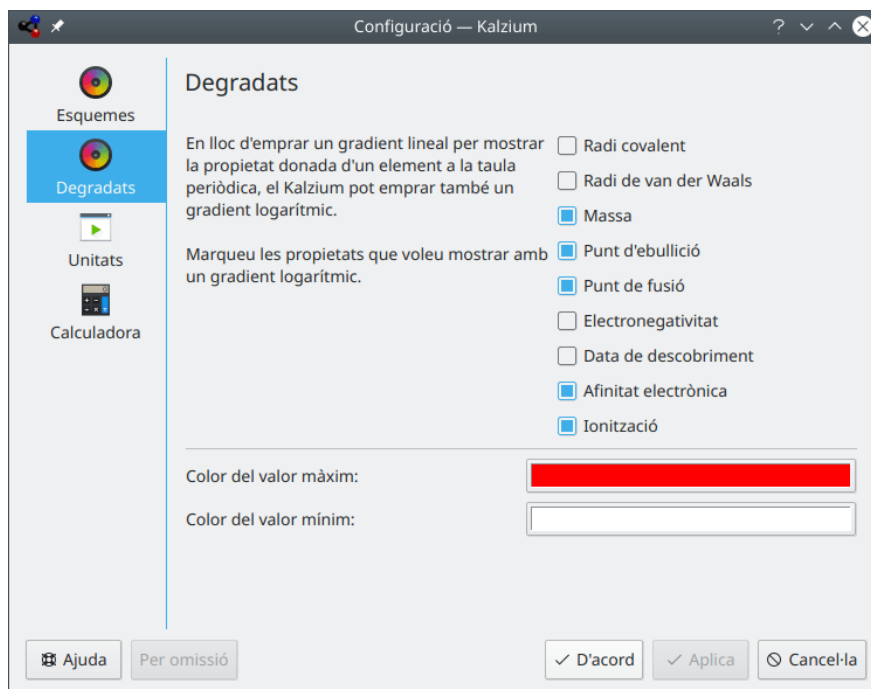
Configuració — Kalzium

Esquemes

Degradats

Unitats

Calculadora

Degradats

En lloc d'emprar un gradient lineal per mostrar la propietat donada d'un element a la taula periòdica, el Kalzium pot emprar també un gradient logarítmic.

Marqueu les propietats que voleu mostrar amb un gradient logarítmic.

Radi covalent
Radi de van der Waals
Massa
Punt d'ebullició
Punt de fusió
Electronegativitat
Data de descobriment
Afinitat electrònica
Ionització

Color del valor màxim:

Color del valor mínim:

Ajuda
Per omissió
D'acord
Aplica
Cancel·la